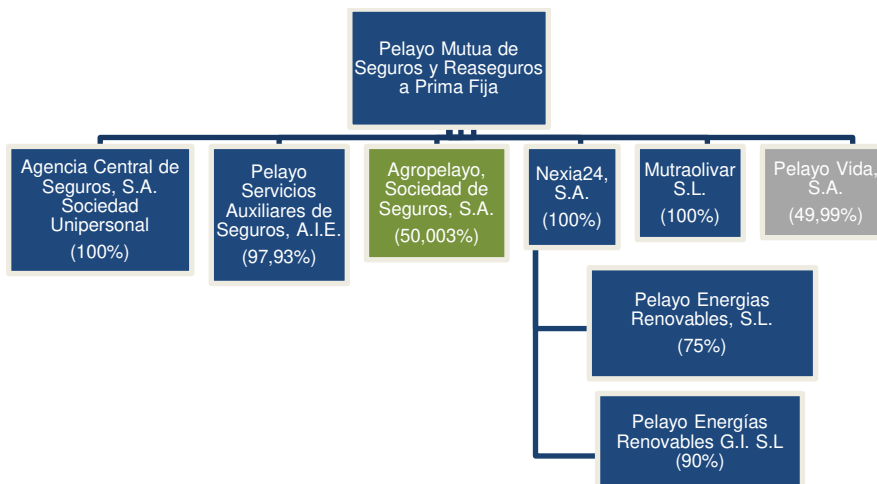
Pelayo Mutua de Seguros y Reaseguros a Prima Fija

Agencia Central de Seguros, S.A. Sociedad Unipersonal (100%)

Pelayo Servicios Auxiliares de Seguros, A.I.E. (97,93%)

Agropelayo, Sociedad de Seguros, S.A. (50,003%)

Nexia24, S.A. (100%)

Mutraolivar S.L. (100%)

Pelayo Vida, S.A. (49,99%)

Pelayo Energias Renovables, S.L. (75%)

Pelayo Energías Renovables G.I. S.L (90%)